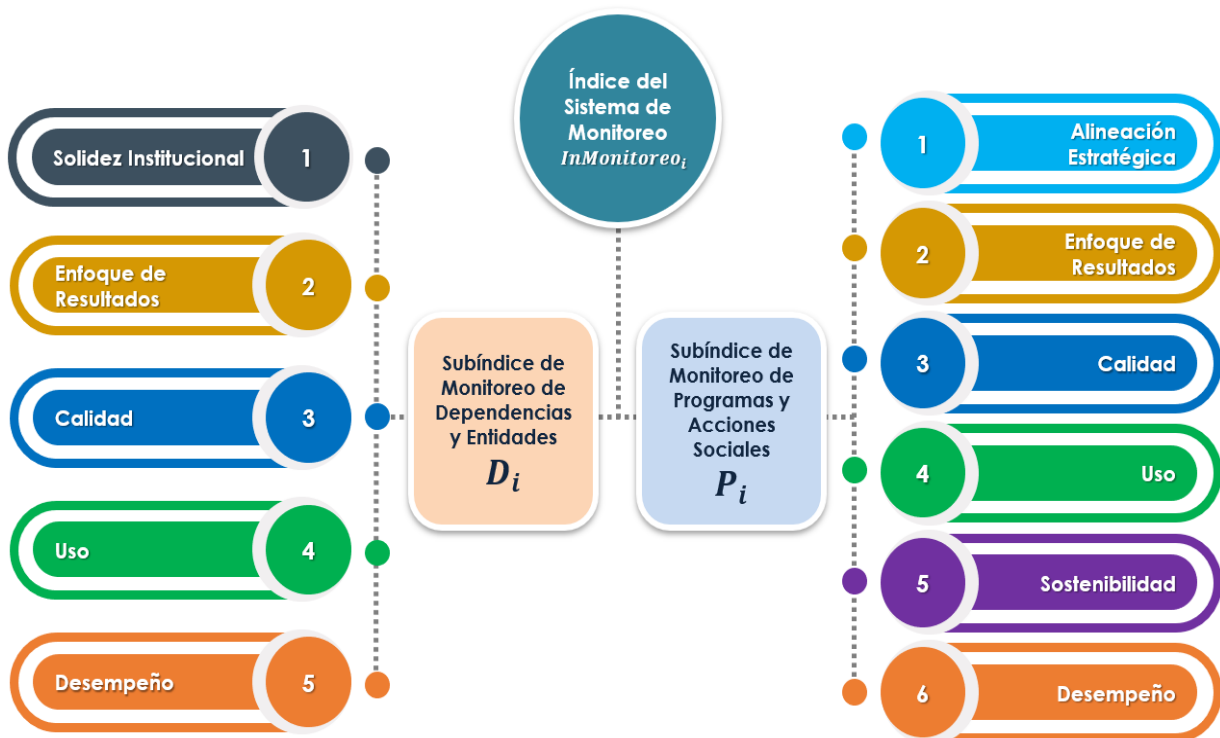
Índice del Sistema de Monitoreo $InMonitoreo_i$

Solidez Institucional 1

Enfoque de Resultados 2

Calidad 3

Uso 4

Desempeño 5

Subíndice de Monitoreo de Dependencias y Entidades $D_i$

Subíndice de Monitoreo de Programas y Acciones Sociales $P_i$

1 Alineación Estratégica

2 Enfoque de Resultados

3 Calidad

4 Uso

5 Sostenibilidad

6 Desempeño